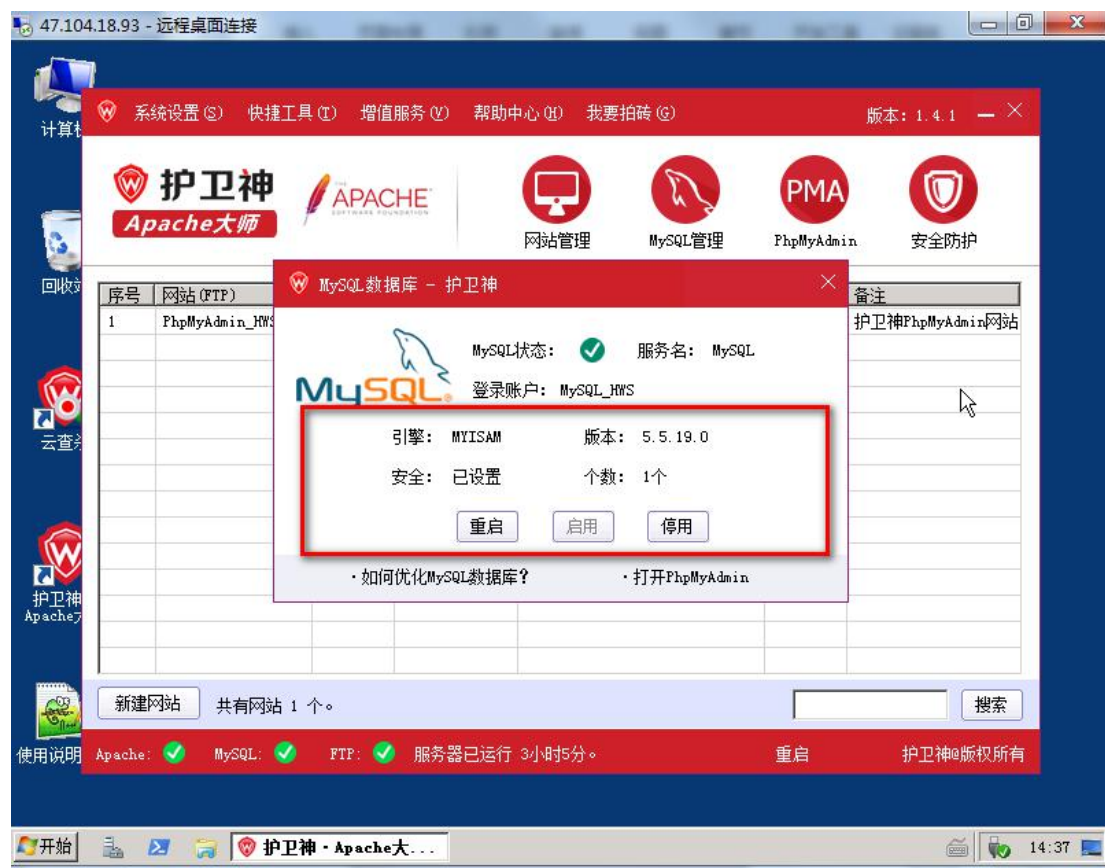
47.104.18.93 - 远程桌面连接

计算机

回收站

云查杀

护卫神 Apache大师

使用说明

系统设置(S) 快捷工具(T) 增值服务(V) 帮助中心(H) 我要拍砖(G)

版本: 1.4.1

护卫神 Apache大师

APACHE SOFTWARE FOUNDATION

网站管理 MySQL管理 PMA PhpMyAdmin 安全防护

| 序号 | 网站(FTP) | 备注 |
|---|---|---|
| 1 | PhpMyAdmin_HWS | 护卫神PhpMyAdmin网站 |

MySQL数据库 - 护卫神

MySQL

MySQL状态: 服务名: MySQL

登录账户: MySQL_HWS

引擎: MYISAM 版本: 5.5.19.0

安全: 已设置 个数: 1个

重启 启用 停用

·如何优化MySQL数据库? ·打开PhpMyAdmin

新建网站 共有网站 1 个。 搜索

Apache: MySQL: FTP: 服务器已运行 3小时5分。 重启 护卫神@版权所有

开始 护卫神 · Apache大... 14:37